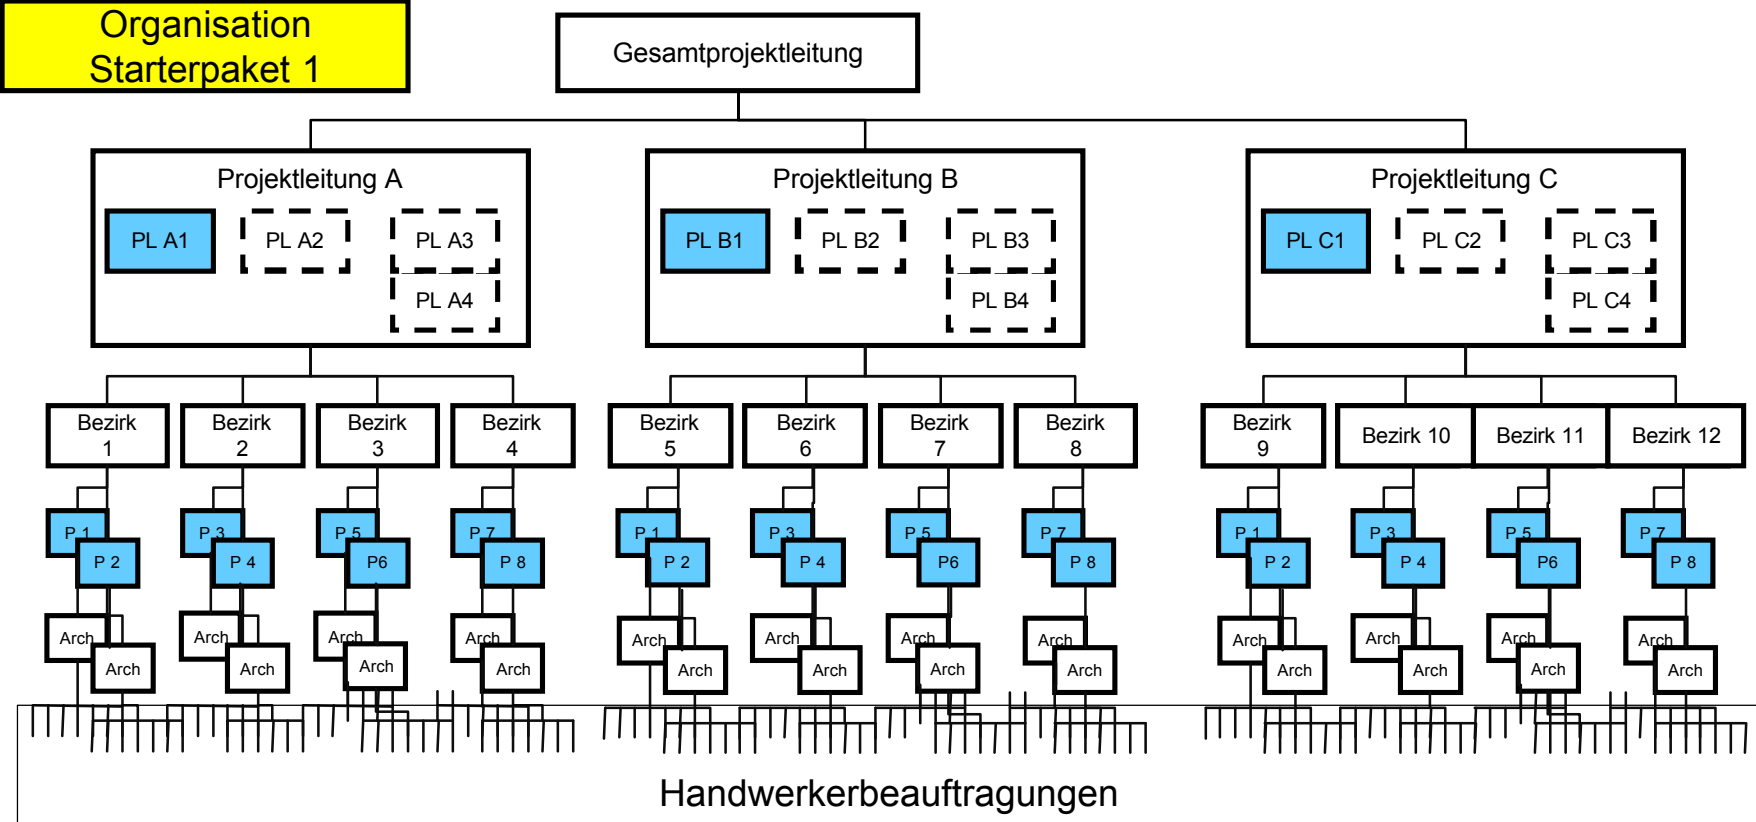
Organisation Starterpaket 1

Gesamtprojektleitung

Projektleitung A
PL A1
PL A2
PL A3
PL A4

Projektleitung B
PL B1
PL B2
PL B3
PL B4

Projektleitung C
PL C1
PL C2
PL C3
PL C4

Bezirk 1
Bezirk 2
Bezirk 3
Bezirk 4
Bezirk 5
Bezirk 6
Bezirk 7
Bezirk 8
Bezirk 9
Bezirk 10
Bezirk 11
Bezirk 12

P 1 P 2 P 3 P 4 P 5 P6 P 7 P 8
P 1 P 2 P 3 P 4 P 5 P6 P 7 P 8
P 1 P 2 P 3 P 4 P 5 P6 P 7 P 8

Arch Arch Arch Arch Arch Arch Arch Arch
Arch Arch Arch Arch Arch Arch Arch Arch
Arch Arch Arch Arch Arch Arch Arch Arch

Handwerkerbeauftragungen